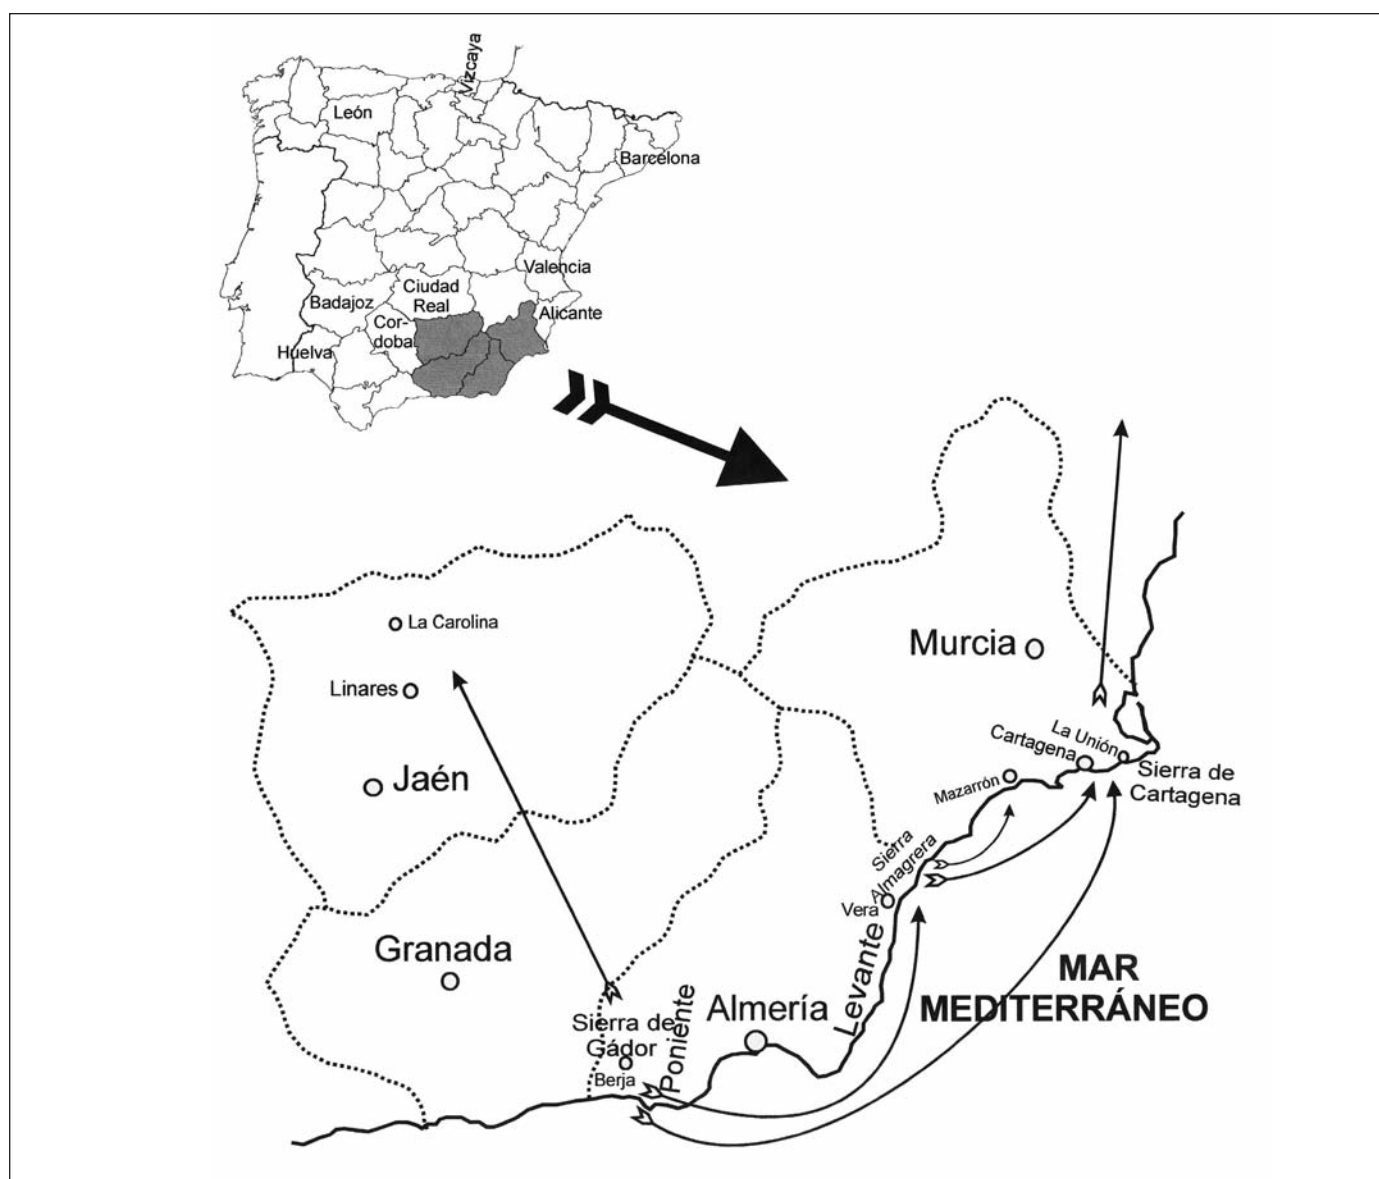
Vizcaya
León
Barcelona
Valencia
Ciudad Real
Badajoz
Cor-doba
Alicante
Huelva

La Carolina
Linares
Jaén
Murcia
La Unión
Cartagena
Sierra de Cartagena
Mazarrón
Sierra Almagrera
Vera
Levante
Granada
Sierra de Gádor
Berja
Poniente
Almería
MAR MEDITERRÁNEO